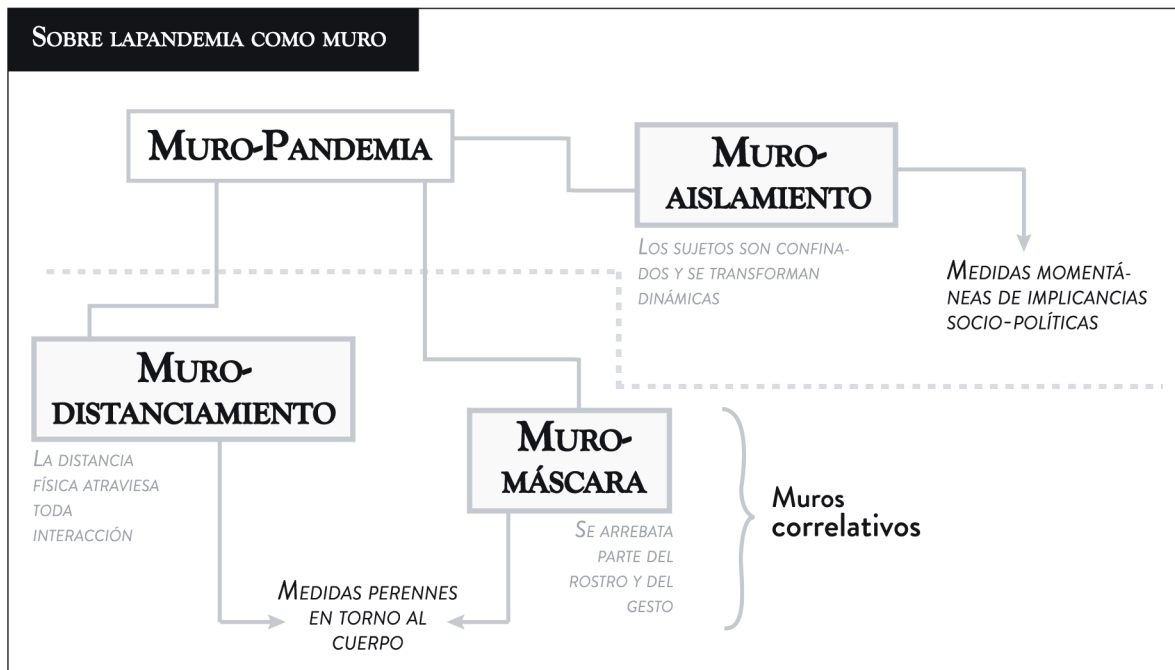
Sobre lapandemia como muro

Muro-Pandemia

Muro-aislamiento

Los sujetos son confinados y se transforman dinámicas

Medidas momentáneas de implicancias socio-políticas

Muro-distanciamiento

La distancia física atraviesa toda interacción

Muro-máscara

Se arrebata parte del rostro y del gesto

Muros correlativos

Medidas perennes en torno al cuerpo